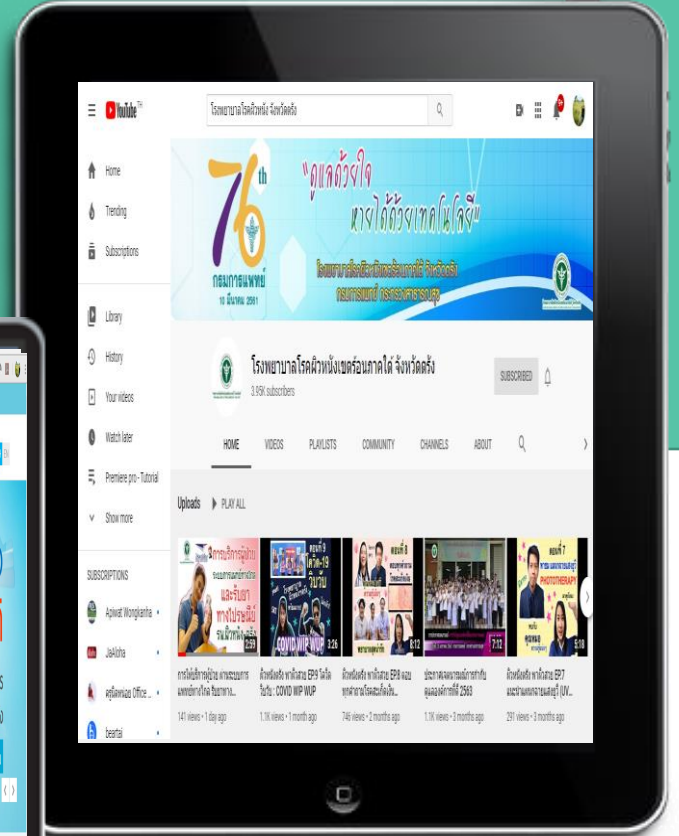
YouTube TH

โรงพยาบาลโรคผิวหนัง จังหวัดตรัง

Home
Trending
Subscriptions
Library
History
Your videos
Watch later
Premiere pro - Tutorial
Show more

SUBSCRIPTIONS
Apiwat Wongkanha
JaAloha
คู่มือคนฉลาด Office...
beartai

76th
กรมการแพทย์
10 มีนาคม 2561

"ดูแลด้วยใจ หายได้ด้วยเทคโนโลยี"

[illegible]
กรมการแพทย์ กระทรวงสาธารณสุข

โรงพยาบาลโรคผิวหนังเขตร้อนภาคใต้ จังหวัดตรัง
3.95K subscribers

SUBSCRIBED

HOME
VIDEOS
PLAYLISTS
COMMUNITY
CHANNELS
ABOUT

Uploads ▶ PLAY ALL

2:53
การให้บริการผู้ป่วย ผ่านระบบการแพทย์ทางไกล ที่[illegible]
141 views • 1 day ago

3:26
ตัวหนังสือ หายโรคสอน EP9 โควิด-19 วิน : COVID WIP WUP
1.1K views • 1 month ago

8:12
ตัวหนังสือ หายโรคสอน EP8 ตอน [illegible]
746 views • 2 months ago

7:12
ประกาศผลรางวัล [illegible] 2563
1.1K views • 3 months ago

5:18
PHOTOTHERAPY
ตัวหนังสือ หายโรคสอน EP7 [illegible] (UV...
291 views • 3 months ago